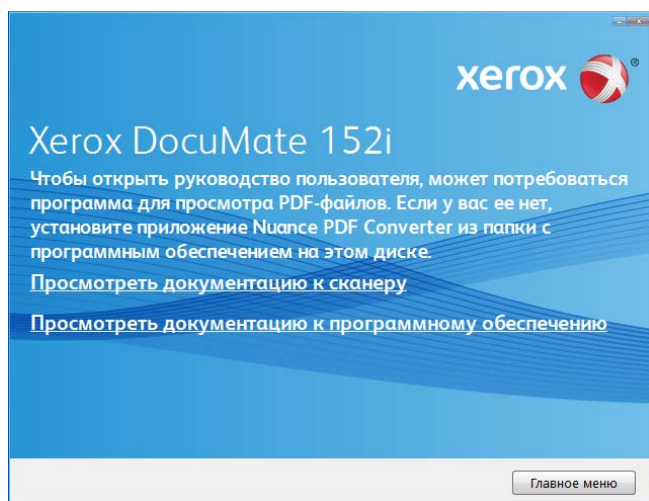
xerox

Xerox DocuMate 152i

Чтобы открыть руководство пользователя, может потребоваться программа для просмотра PDF-файлов. Если у вас ее нет, установите приложение Nuance PDF Converter из папки с программным обеспечением на этом диске.

Просмотреть документацию к сканеру

Просмотреть документацию к программному обеспечению

Главное меню